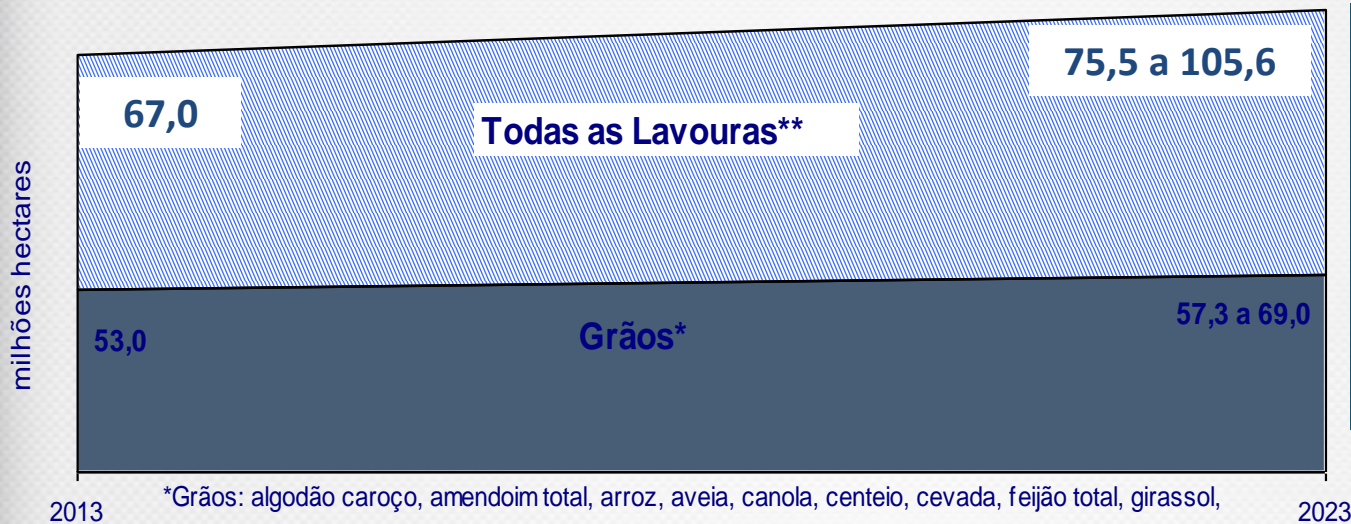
67,0

Todas as Lavouras**

75,5 a 105,6

milhões hectares

53,0

Grãos*

57,3 a 69,0

2013

*Grãos: algodão caroço, amendoim total, arroz, aveia, canola, centeio, cevada, feijão total, girassol,

2023